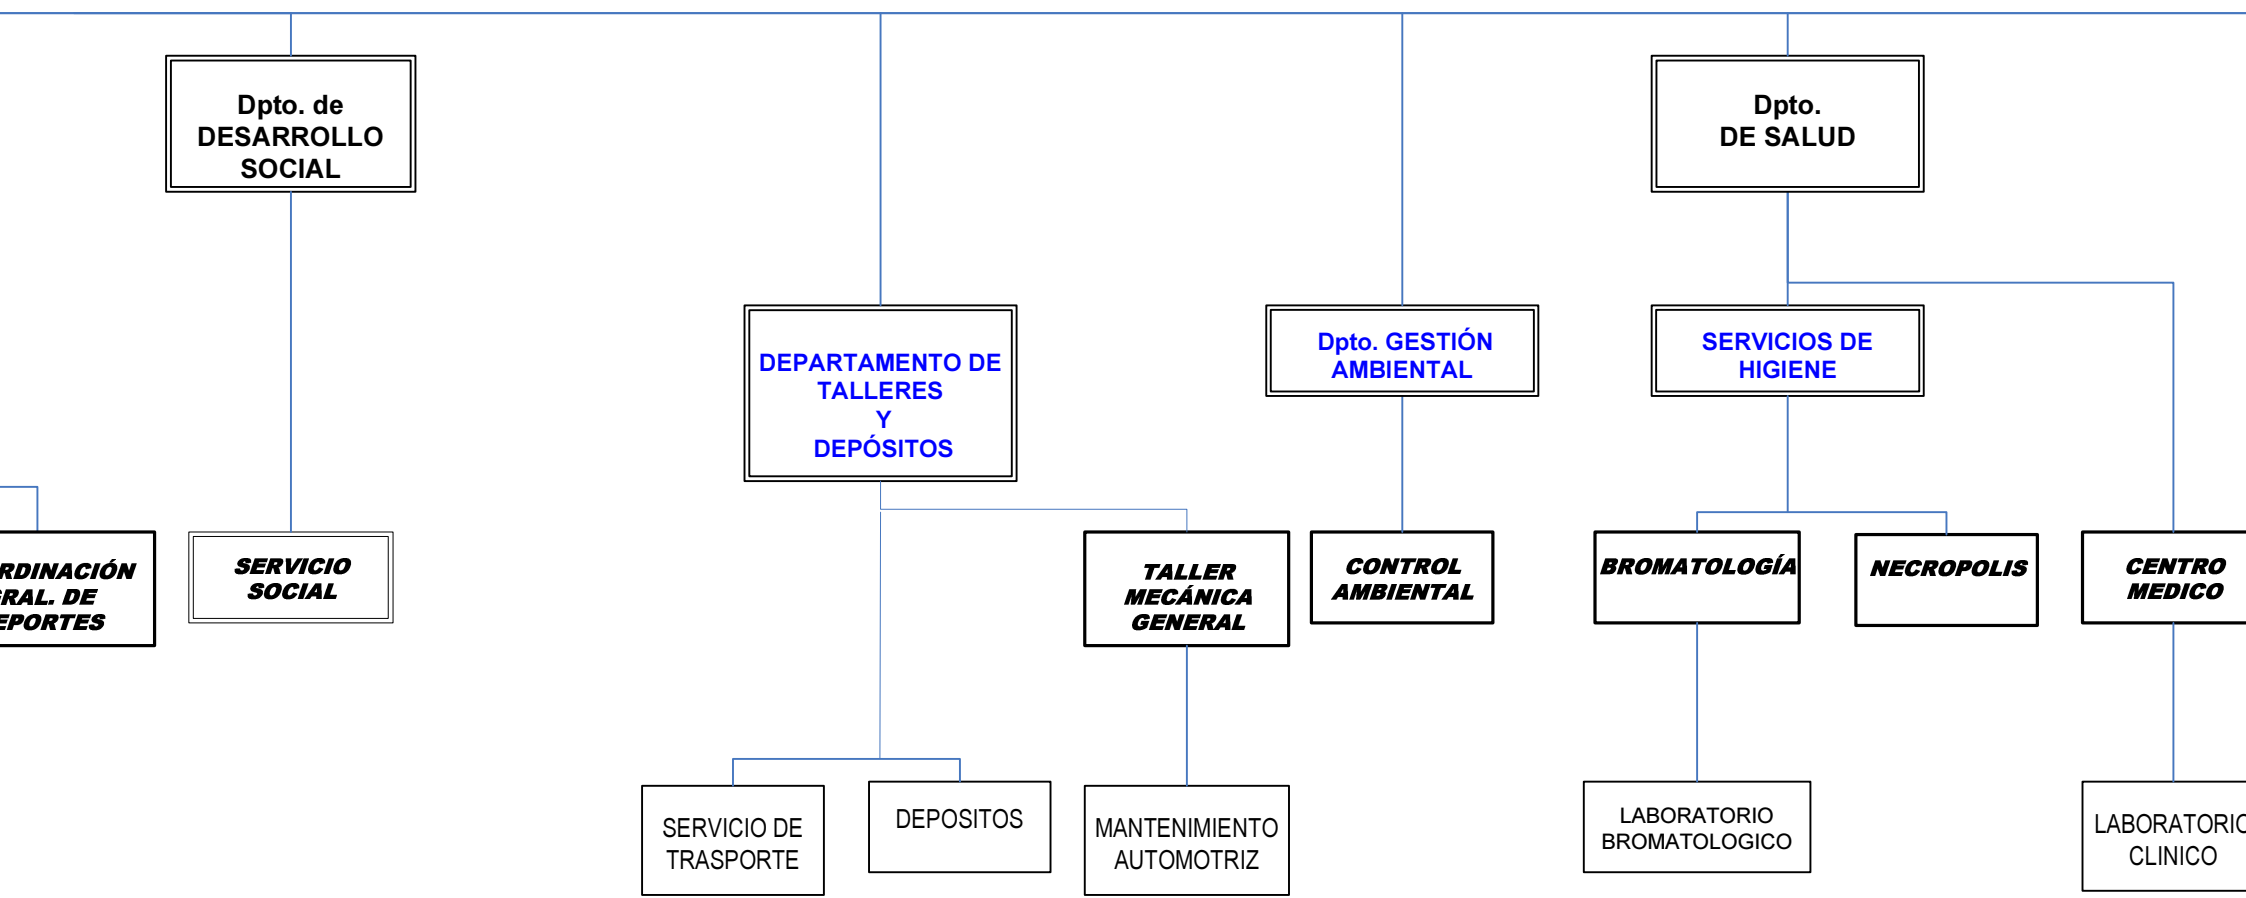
Dpto. de DESARROLLO SOCIAL

DEPARTAMENTO DE TALLERES Y DEPÓSITOS

Dpto. GESTIÓN AMBIENTAL

Dpto. DE SALUD

SERVICIOS DE HIGIENE

RDINACIÓN RAL. DE EPORTES

SERVICIO SOCIAL

TALLER MECÁNICA GENERAL

CONTROL AMBIENTAL

BROMATOLOGÍA

NECROPOLIS

CENTRO MEDICO

SERVICIO DE TRASPORTE

DEPOSITOS

MANTENIMIENTO AUTOMOTRIZ

LABORATORIO BROMATOLOGICO

LABORATORIO CLINICO